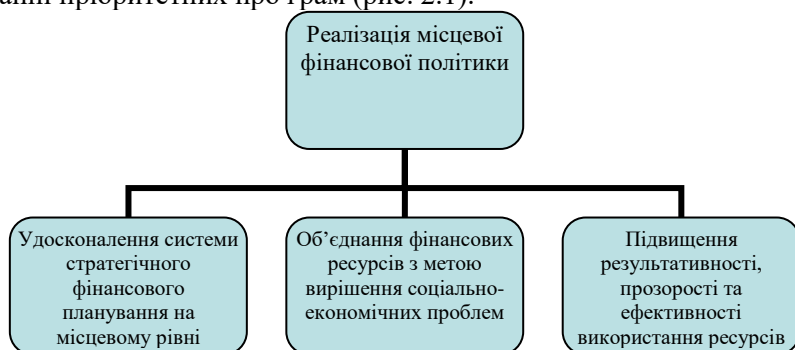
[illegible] пріоритетних програм (рис. 2.1).

Реалізація місцевої фінансової політики

Удосконалення системи стратегічного фінансового планування на місцевому рівні

Об'єднання фінансових ресурсів з метою вирішення соціально-економічних проблем

Підвищення результативності, прозорості та ефективності використання ресурсів